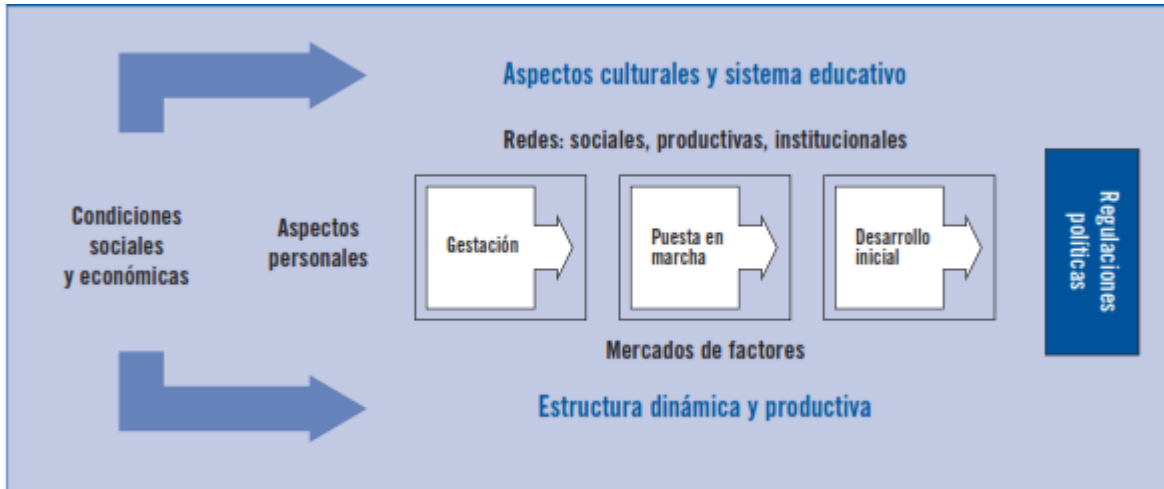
Aspectos culturales y sistema educativo

Redes: sociales, productivas, institucionales

Condiciones sociales y económicas

Aspectos personales

Gestación

Puesta en marcha

Desarrollo inicial

Regulaciones políticas

Mercados de factores

Estructura dinámica y productiva